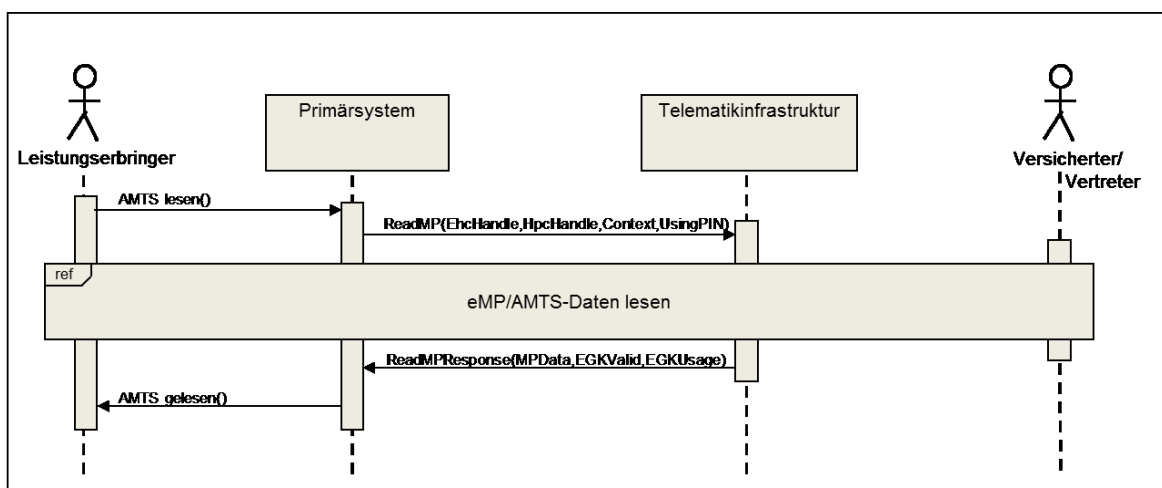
Leistungserbringer

Primärsystem

Telematikinfrastruktur

Versicherter/ Vertreter

AMTS lesen()

ReadMP(EhcHandle,HpcHandle,Context,UsingPIN)

ref

eMP/AMTS-Daten lesen

ReadMPResponse(MPData,EGKValid,EGKUsage)

AMTS gelesen()